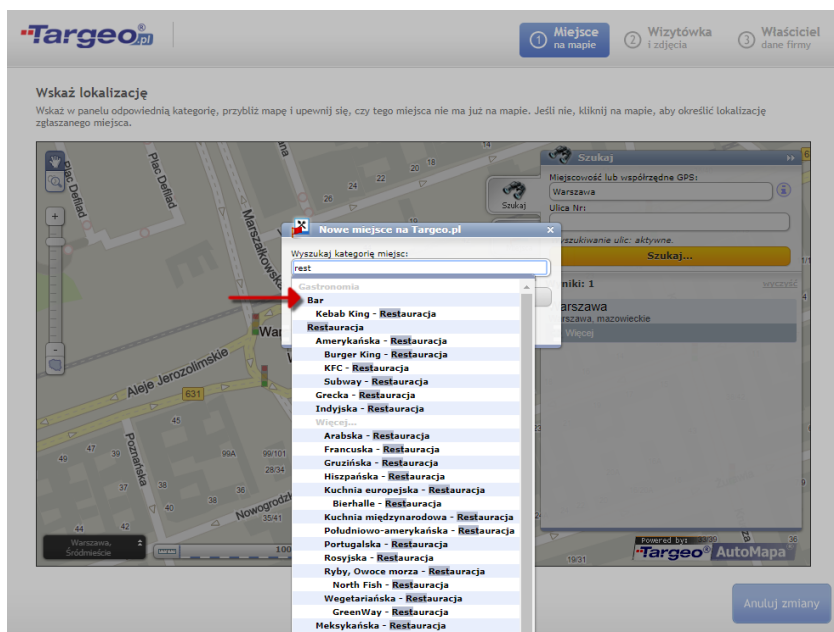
Targeo.pl

1 Miejsce na mapie
2 Wizytówka i zdjęcia
3 Właściciel dane firmy

Wskaż lokalizację

Wskaż w panelu odpowiednią kategorię, przybliż mapę i upewnij się, czy tego miejsca nie ma już na mapie. Jeśli nie, kliknij na mapie, aby określić lokalizację zgłaszanego miejsca.

Plac Defilad
Plac Defilad
Marszałkowska
Aleje Jerozolimskie
631
Poznańska
Nowogrodzka
47
39
49
99A
99/101
45
35/41
19/31

Szukaj

Szukaj
Miejscowość lub współrzędne GPS:
Warszawa
Ulica Nr:
Wyszukiwanie ulic: aktywne.
Szukaj...
Wyniki: 1
Warszawa
Warszawa, mazowieckie
Więcej

Nowe miejsce na Targeo.pl
Wyszukaj kategorię miejsc:
rest
Gastronomia
Bar
Kebab King - Restauracja
Restauracja
Amerykańska - Restauracja
Burger King - Restauracja
KFC - Restauracja
Subway - Restauracja
Grecka - Restauracja
Indyjska - Restauracja
Więcej...
Arabska - Restauracja
Francuska - Restauracja
Gruzińska - Restauracja
Hiszpańska - Restauracja
Kuchnia europejska - Restauracja
Bierhalle - Restauracja
Kuchnia międzynarodowa - Restauracja
Południowo-amerykańska - Restauracja
Portugalska - Restauracja
Rosyjska - Restauracja
Ryby, Owoce morza - Restauracja
North Fish - Restauracja
Wegetariańska - Restauracja
GreenWay - Restauracja
Meksykańska - Restauracja

Warszawa, Śródmieście

Powered by: Targeo AutoMapa

Anuluj zmiany